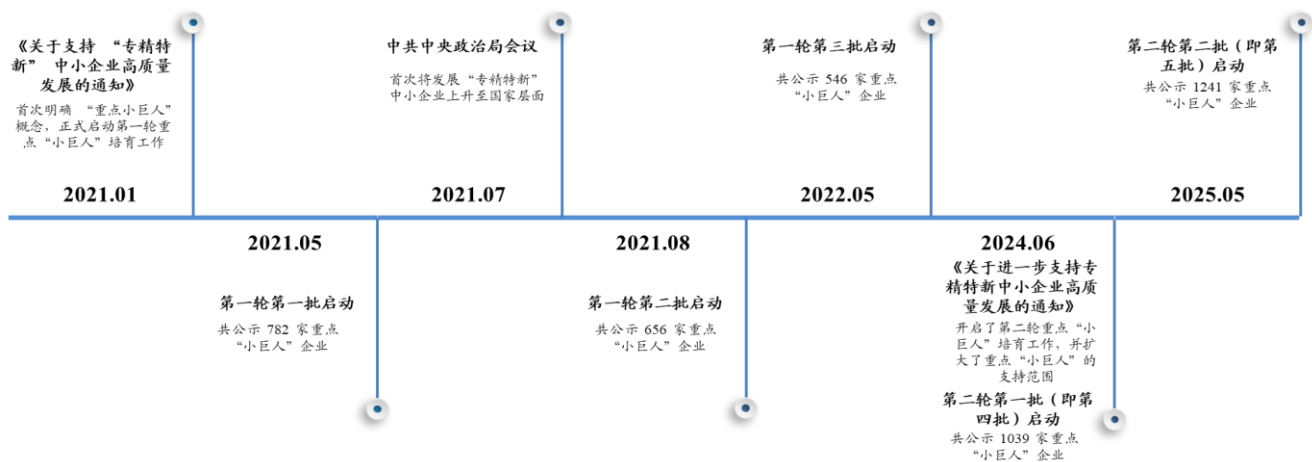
《关于支持“专精特新”中小企业高质量发展的通知》

首次明确“重点小巨人”概念，正式启动第一轮重点“小巨人”培育工作

2021.01

中共中央政治局会议

首次将发展“专精特新”中小企业上升至国家层面

2021.07

第一轮第三批启动

共公示 546 家重点“小巨人”企业

2022.05

第二轮第二批（即第五批）启动

共公示 1241 家重点“小巨人”企业

2025.05

2021.05

第一轮第一批启动

共公示 782 家重点“小巨人”企业

2021.08

第一轮第二批启动

共公示 656 家重点“小巨人”企业

2024.06

《关于进一步支持专精特新中小企业高质量发展的通知》

开启了第二轮重点“小巨人”培育工作，并扩大了重点“小巨人”的支持范围

第二轮第一批（即第四批）启动

共公示 1039 家重点“小巨人”企业